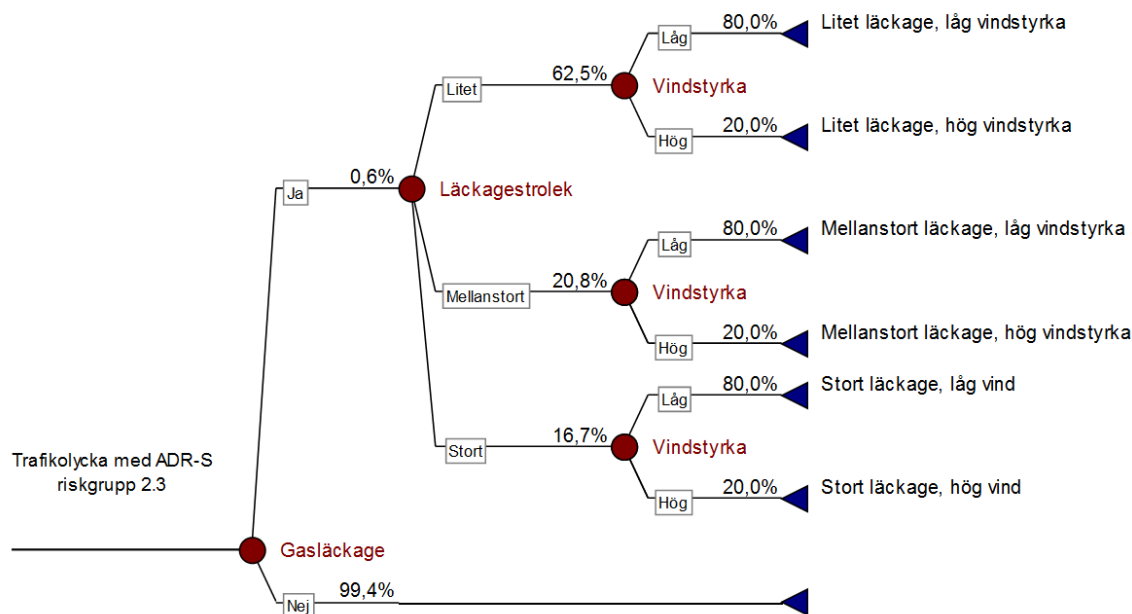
Trafikolycka med ADR-S riskgrupp 2.3

Gasläckage

Ja

0,6%

Läckagestrolek

Litet

62,5%

Vindstyrka

Låg

80,0%

Litet läckage, låg vindstyrka

Hög

20,0%

Litet läckage, hög vindstyrka

Mellanstort

20,8%

Vindstyrka

Låg

80,0%

Mellanstort läckage, låg vindstyrka

Hög

20,0%

Mellanstort läckage, hög vindstyrka

Stort

16,7%

Vindstyrka

Låg

80,0%

Stort läckage, låg vind

Hög

20,0%

Stort läckage, hög vind

Nej

99,4%